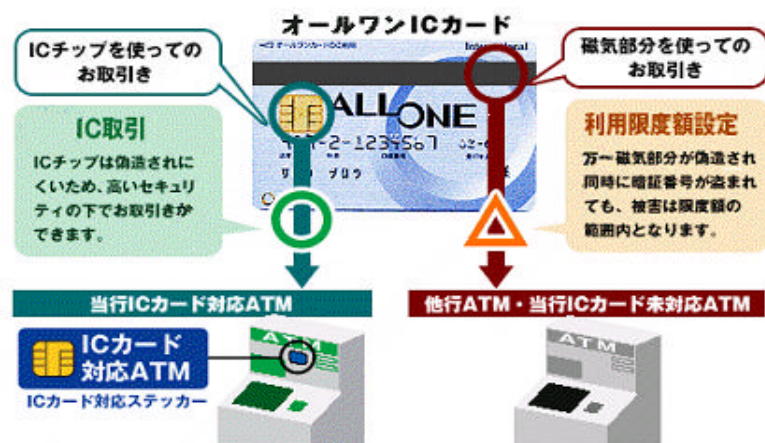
オールワンICカード

ICチップを使ってのお取引き

磁気部分を使ってのお取引き

International

ALLONE

2-1234567

IC取引

ICチップは偽造されにくいため、高いセキュリティの下でお取引きができます。

利用限度額設定

万一磁気部分が偽造され同時に暗証番号が盗まれても、被害は限度額の範囲内となります。

当行ICカード対応ATM

他行ATM・当行ICカード未対応ATM

ICカード対応ATM

ICカード対応ステッカー

ATM

ATM